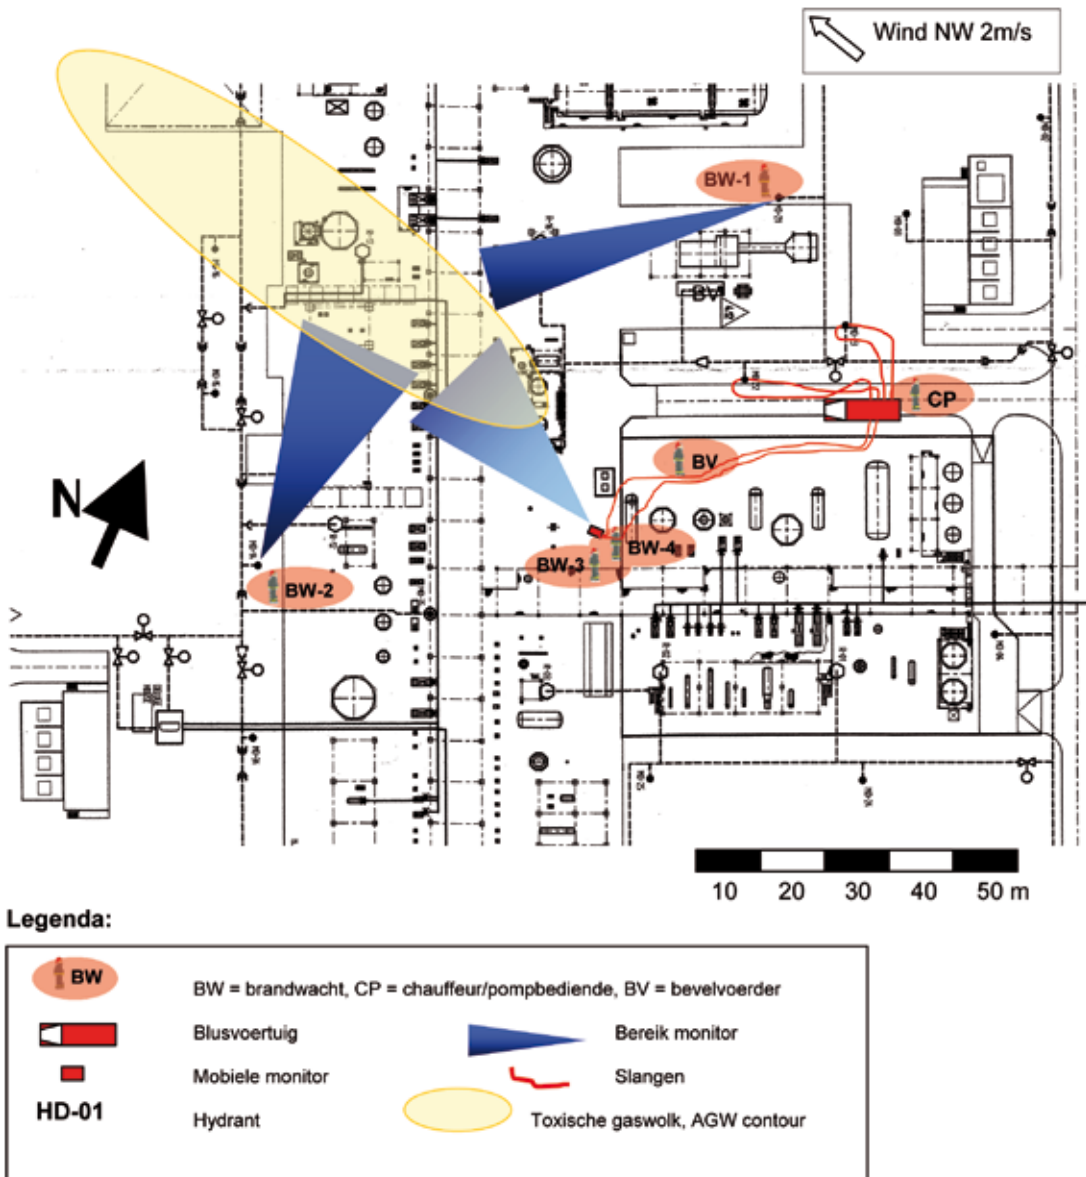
Wind NW 2m/s

BW-1

BV

CP

BV

BW-4

BW-3

BW-2

N

10 20 30 40 50 m

Legenda:

BW

BW = brandwacht, CP = chauffeur/pompbediende, BV = bevelvoerder

Blusvoertuig

Bereik monitor

Mobiele monitor

Slangen

HD-01

Hydrant

Toxische gaswolk, AGW contour